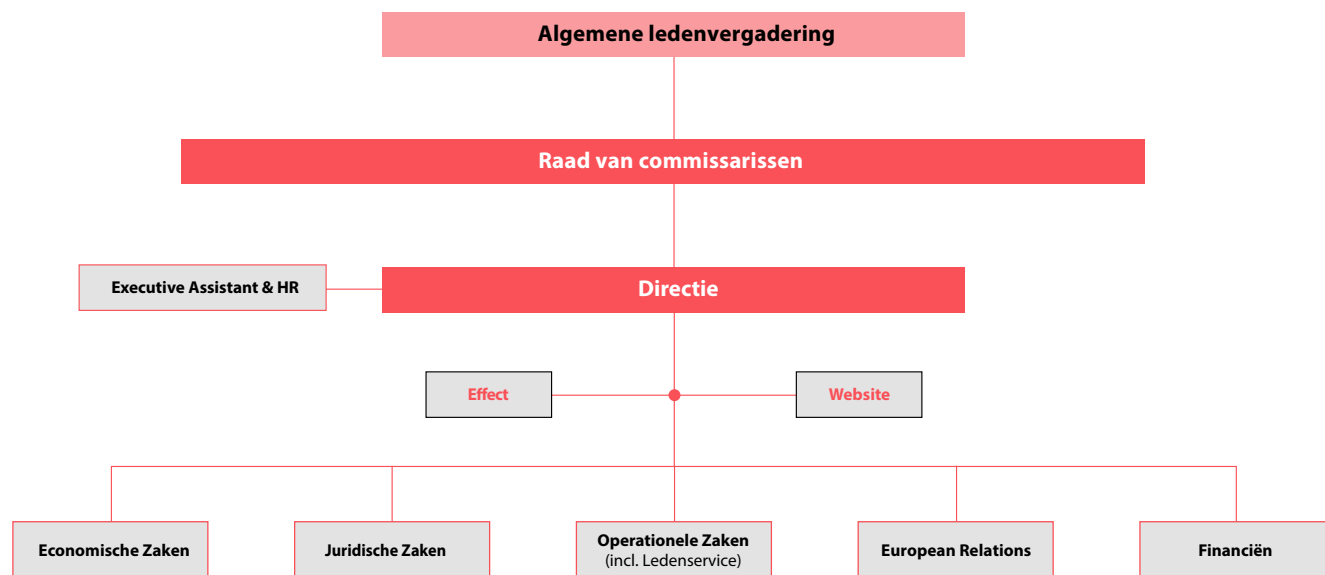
Algemene ledenvergadering

Raad van commissarissen

Executive Assistant & HR

Directie

Effect

Website

Economische Zaken

Juridische Zaken

Operationele Zaken (incl. Ledenservice)

European Relations

Financiën